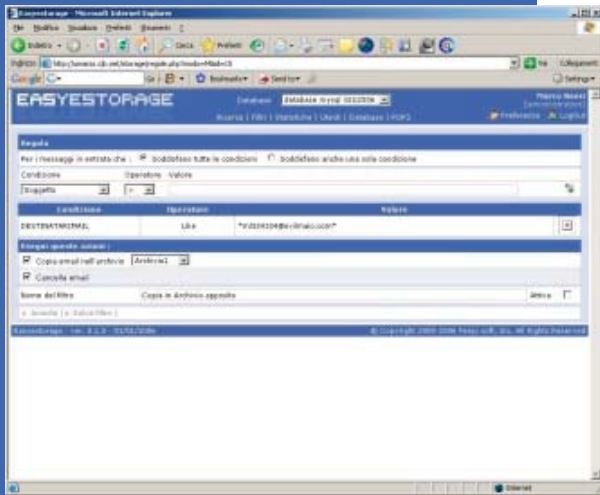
EasyeStorage - Microsoft Internet Explorer

File Modifica Visualizza Preferiti Strumenti ?

Indietro Cerca Preferiti

Indirizzo http://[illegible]/storage/regole.php?mode=M&id=15 Vai Collegamenti

Google G- Vai Bookmarks Send to Settings

EASYESTORAGE

Database database mysql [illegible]

Marco Rossi (amministratore)

Ricerca | Filtri | Statistiche | Utenti | Database | POP3

Preferenze Logout

Regola

Per i messaggi in entrata che : soddisfano tutte le condizioni soddisfano anche una sola condizione

Condizione Operatore Valore

Soggetto =

| Condizione | Operatore | Valore |
|---|---|---|
| DESTINATARIMAIL | Like | *indirizzo@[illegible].com* |

Esegui queste azioni :

Copia email nell'archivio Archivio1

Cancella email

Nome del filtro Copia in Archivio apposito Attiva

« Annulla | » Salva filtro |

EasyeStorage - ver. 3.1.0 - 01/01/2006

© Copyright 2004-2006 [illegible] soft, Inc. All Rights Reserved

Internet